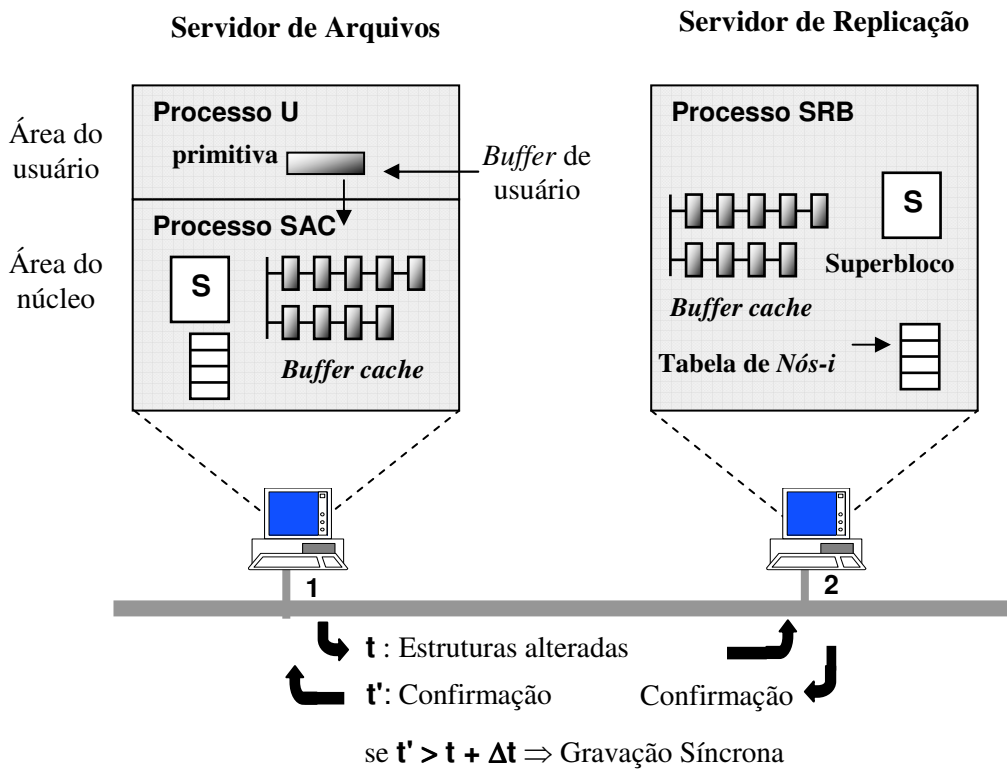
Servidor de Arquivos

Servidor de Replicação

Área do usuário

Área do núcleo

Processo U

primitiva

*Buffer* de usuário

Processo SAC

S

*Buffer cache*

Processo SRB

S

Superbloco

*Buffer cache*

Tabela de *Nós-i*

1

2

**t** : Estruturas alteradas

**t'**: Confirmação

Confirmação

se $t' > t + \Delta t \Rightarrow$ Gravação Síncrona